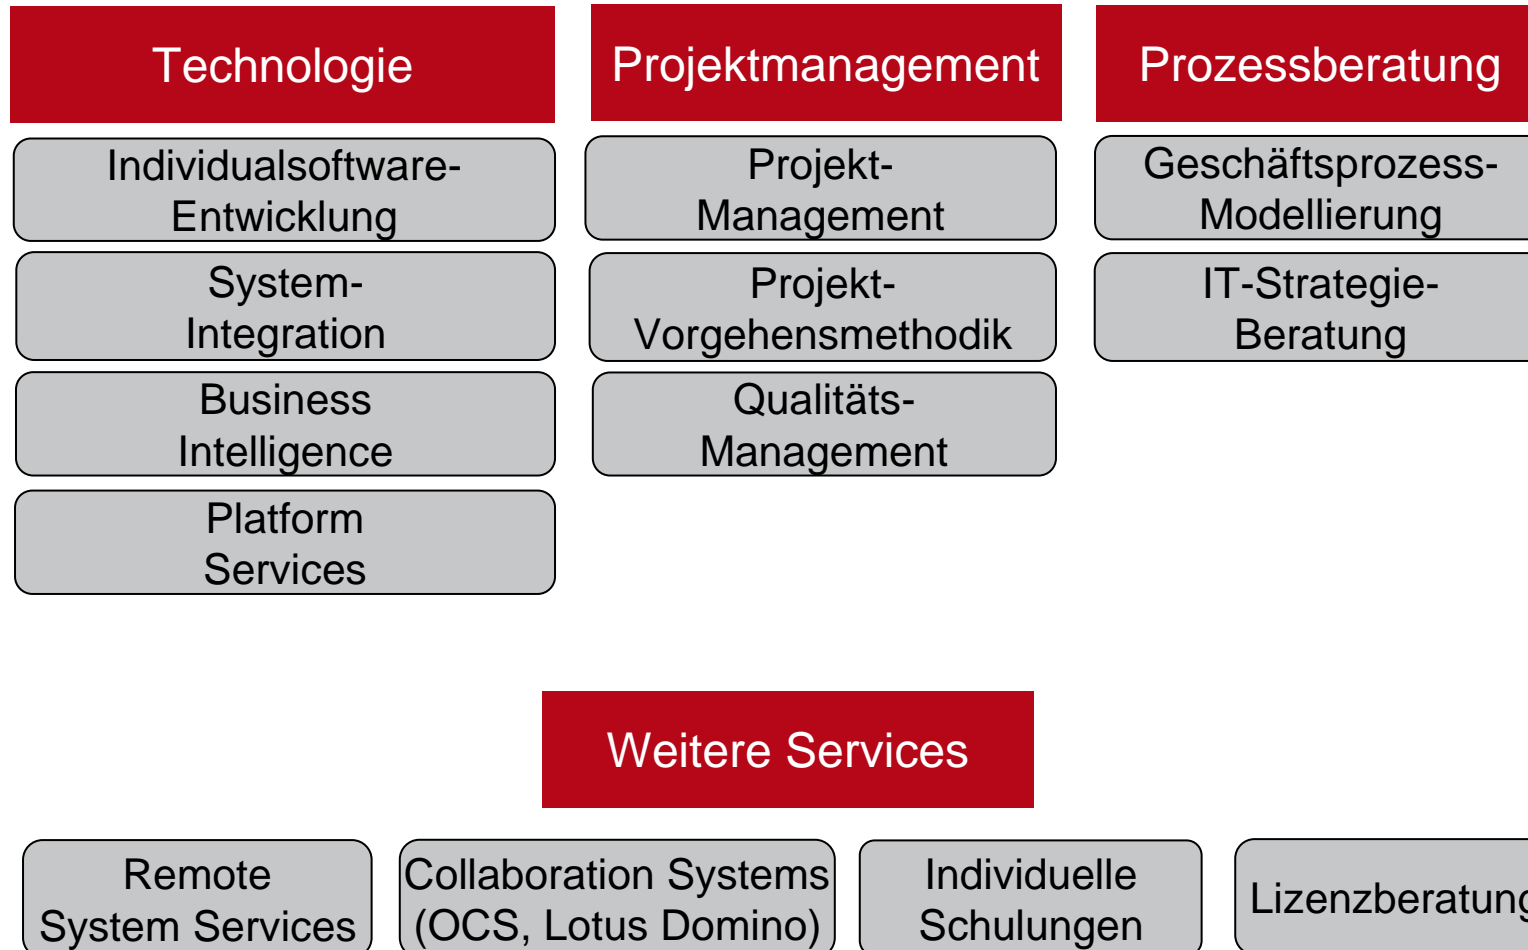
Technologie

Individualsoftware-Entwicklung

System-Integration

Business Intelligence

Platform Services

Projektmanagement

Projekt-Management

Projekt-Vorgehensmethodik

Qualitäts-Management

Prozessberatung

Geschäftsprozess-Modellierung

IT-Strategie-Beratung

Weitere Services

Remote System Services

Collaboration Systems (OCS, Lotus Domino)

Individuelle Schulungen

Lizenzberatung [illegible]